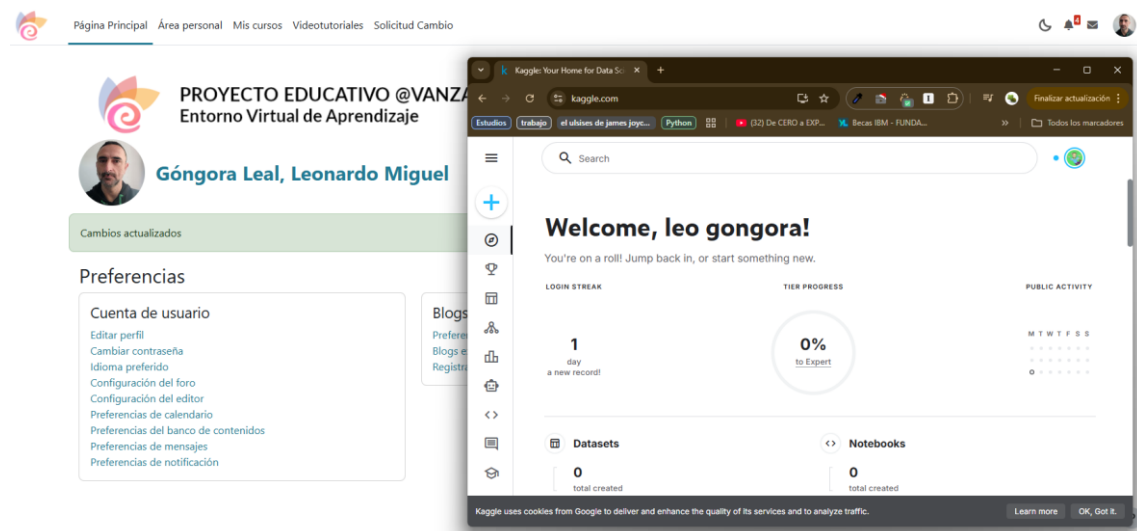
Página Principal Área personal Mis cursos Videotutoriales Solicitud Cambio

PROYECTO EDUCATIVO @VANZA
Entorno Virtual de Aprendizaje

Góngora Leal, Leonardo Miguel

Cambios actualizados

Preferencias

Cuenta de usuario
Editar perfil
Cambiar contraseña
Idioma preferido
Configuración del foro
Configuración del editor
Preferencias de calendario
Preferencias del banco de contenidos
Preferencias de mensajes
Preferencias de notificación

Blogs
Prefere
Blogs e
Registra

Kaggle: Your Home for Data Sc
kaggle.com
Finalizar actualización
Estudios trabajo el ulsises de james joyc... Python (32) De CERO a EXP... Becas IBM - FUNDA... Todos los marcadores

Search

Welcome, leo gongora!
You're on a roll! Jump back in, or start something new.

LOGIN STREAK
1
day
a new record!

TIER PROGRESS
0%
to Expert

PUBLIC ACTIVITY
M T W T F S S

Datasets
0
total created

Notebooks
0
total created

Kaggle uses cookies from Google to deliver and enhance the quality of its services and to analyze traffic.
Learn more
OK, Got it.